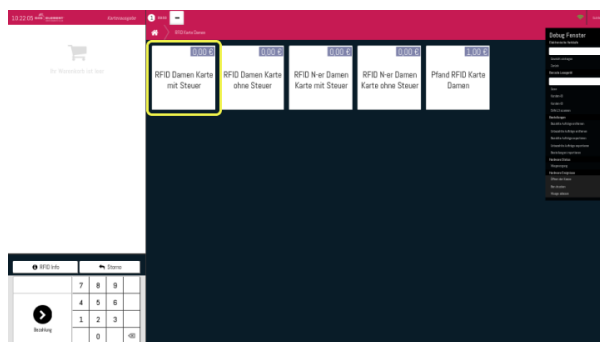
10:22:05

Kartenausgabe

RFID Damen Karte

Ihr Warenkorb ist leer

0,00 €
RFID Damen Karte mit Steuer

0,00 €
RFID Damen Karte ohne Steuer

0,00 €
RFID N-er Damen Karte mit Steuer

0,00 €
RFID N-er Damen Karte ohne Steuer

1,00 €
Pfand RFID Karte Damen

Debug Fenster

RFID Info

Storno

7 8 9
4 5 6
1 2 3
0

Bezahlung